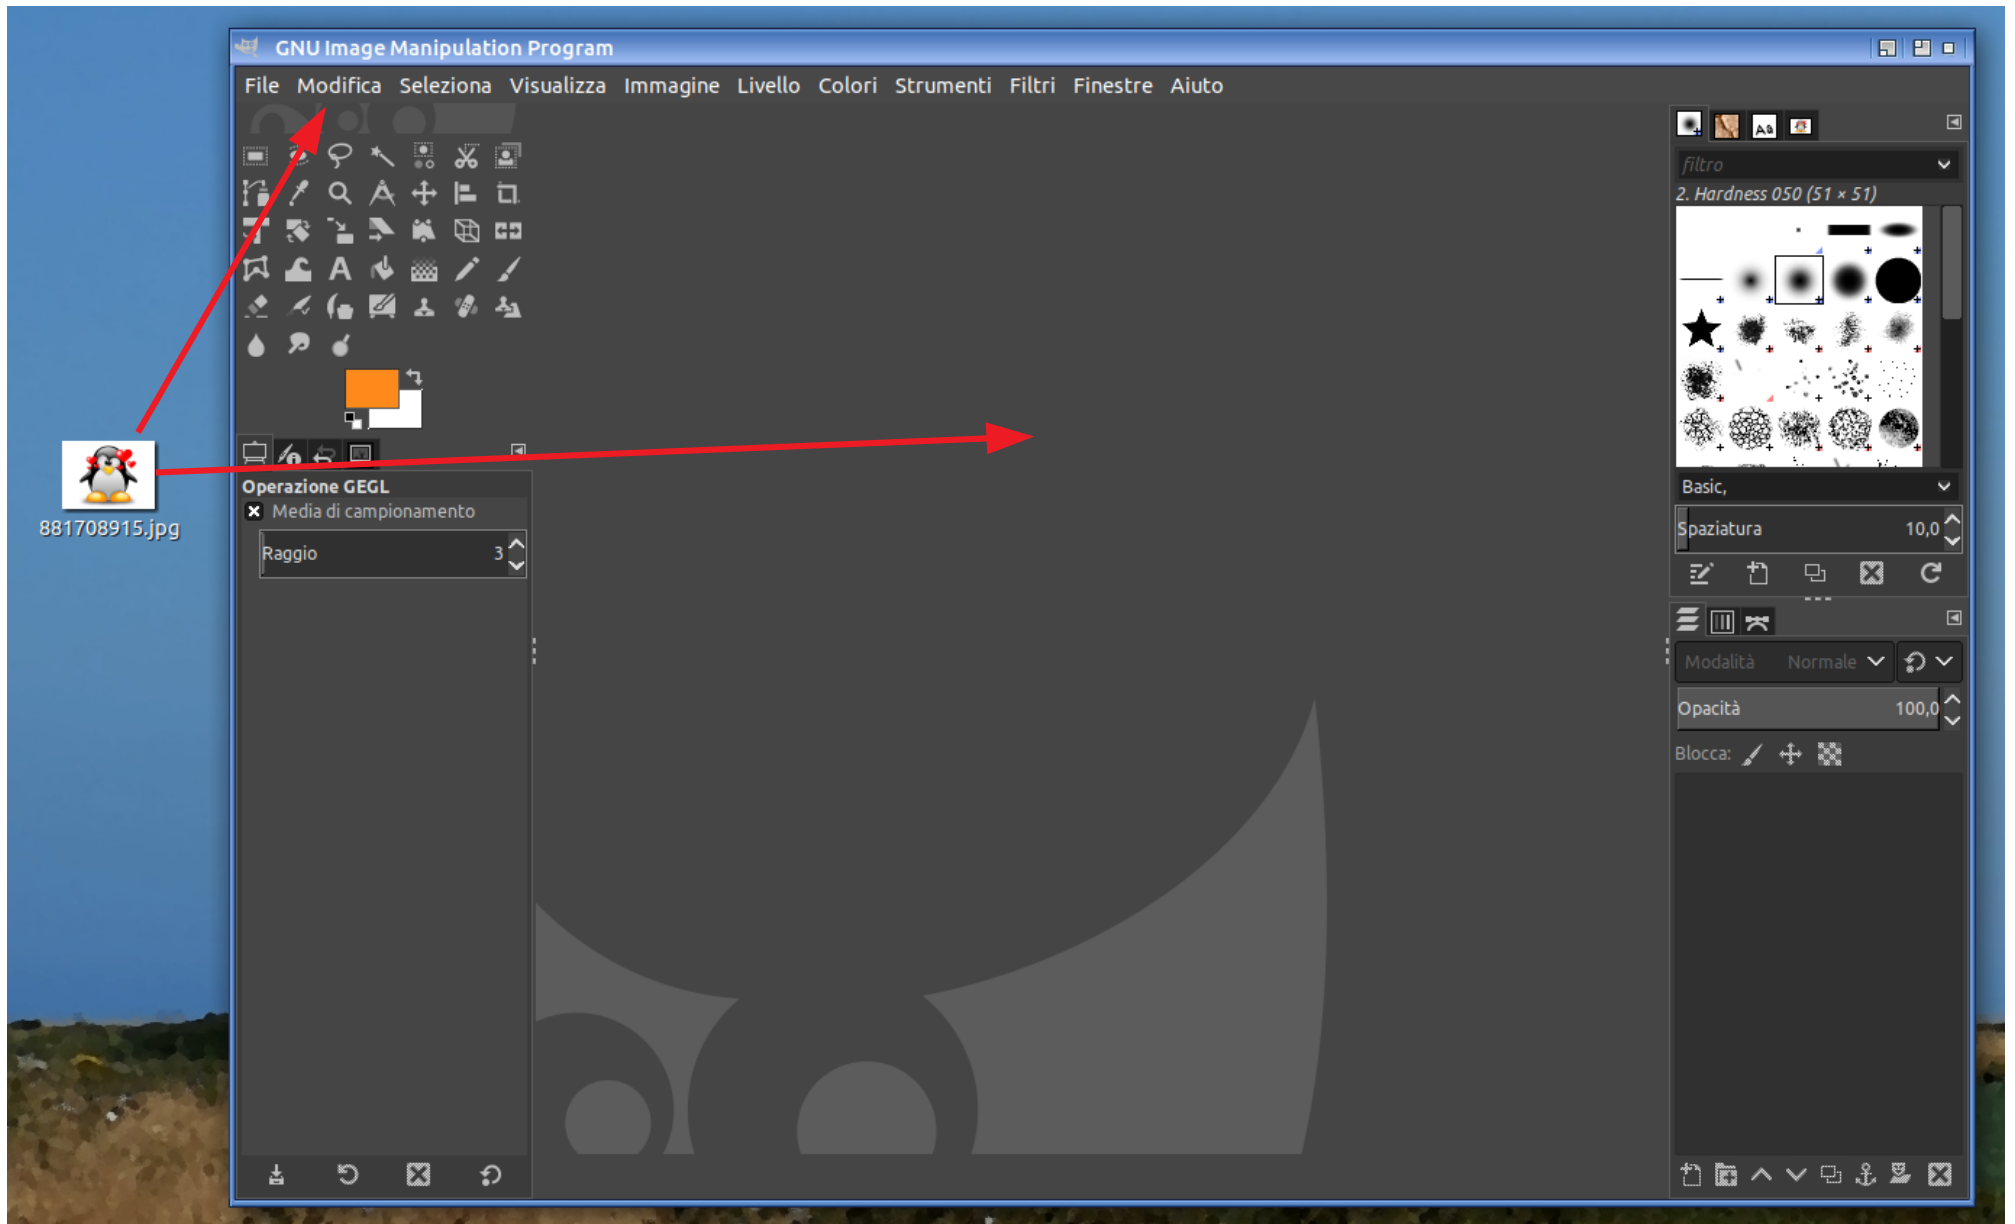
GNU Image Manipulation Program

File Modifica Seleziona Visualizza Immagine Livello Colori Strumenti Filtri Finestre Aiuto

881708915.jpg

Operazione GEGL
Media di campionamento
Raggio 3

filtro
2. Hardness 050 (51 × 51)
Basic,
Spaziatura 10,0

Modalità Normale
Opacità 100,0
Blocca: